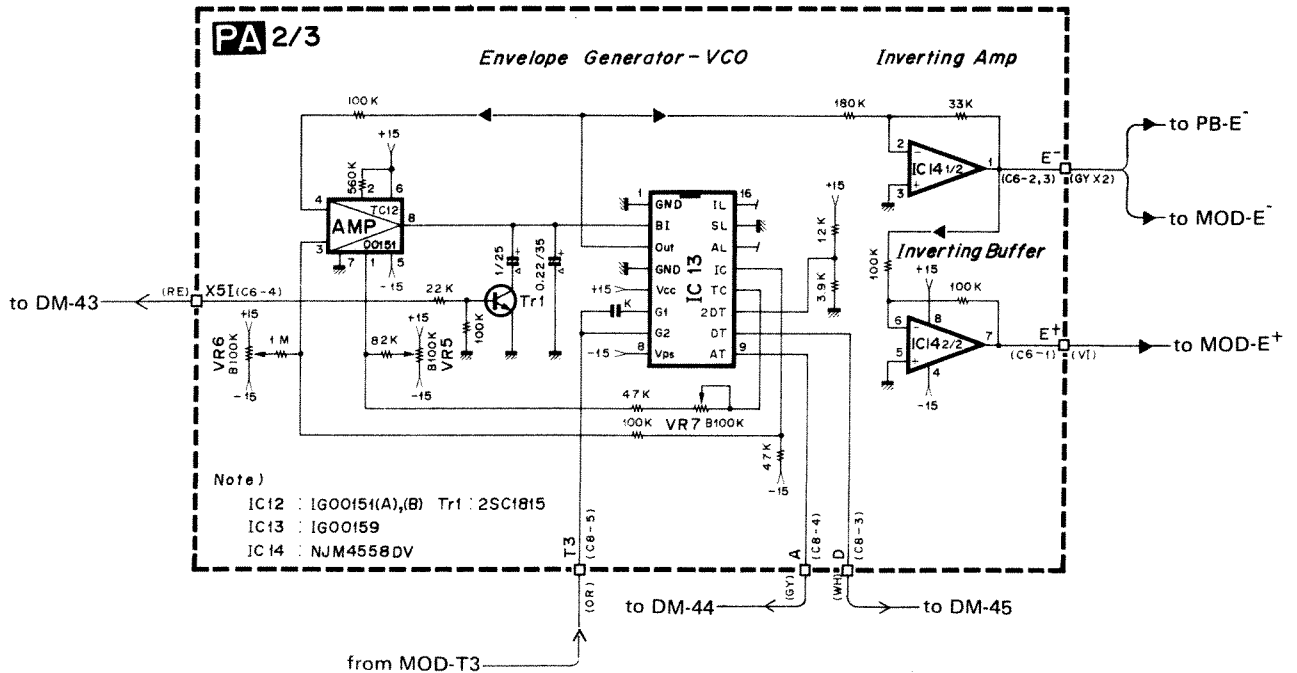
PA 2/3

Envelope Generator - VCO

Inverting Amp

100 K

180 K

33K

+15

560K

2

6

4

AMP

TC12

00151

8

3

7

1

5

-15

1/25

0.22/35

1

GND

BI

Out

GND

Vcc

G1

G2

Vps

8

16

IL

SL

AL

IC

TC

2DT

DT

AT

9

IC 13

K

+15

-15

+15

12 K

3.9 K

2

3

IC14 1/2

1

E⁻

(C6-2, 3)

(GY X2)

to PB-E⁻

to MOD-E⁻

Inverting Buffer

100K

+15

100 K

6

8

IC14 2/2

5

4

-15

7

E⁺

(C6-1)

(VI)

to MOD-E⁺

to DM-43

(RE)

X5I (C6-4)

22 K

Tr1

100K

VR6

B100K

+15

-15

1 M

82 K

+15

B100K

VR5

-15

47 K

VR7 B100K

100 K

47 K

-15

Note)

IC12 : IG00151(A),(B) Tr1 : 2SC1815

IC13 : IG00159

IC14 : NJM4558DV

T3

(C8-5)

(OR)

A

(C8-4)

(GY)

D

(C8-3)

(WH)

to DM-44

to DM-45

from MOD-T3